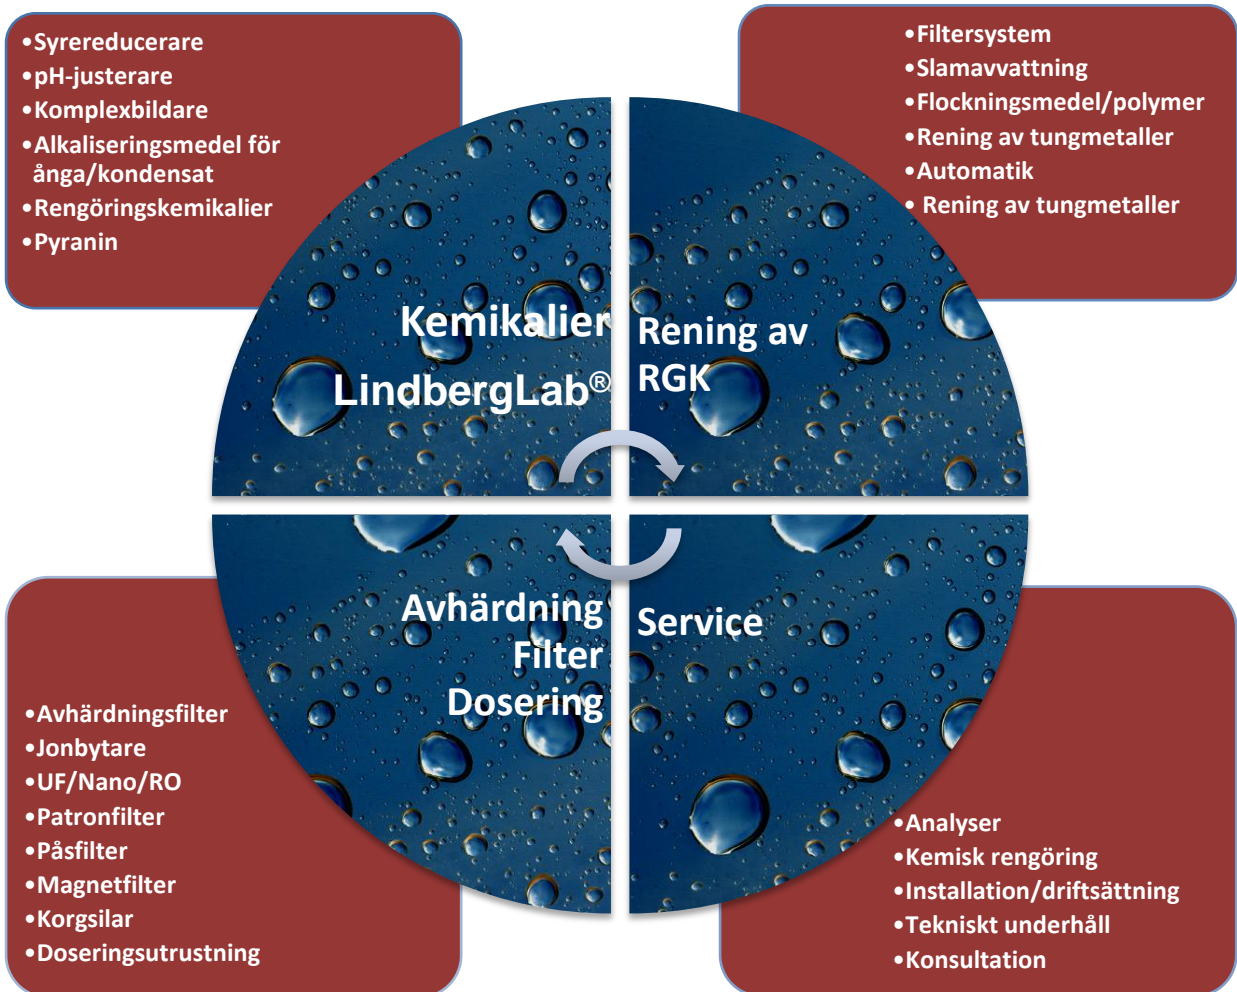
•Syrereducerare
•pH-justerare
•Komplexbildare
•Alkaliseringsmedel för ånga/kondensat
•Rengöringskemikalier
•Pyranin

•Filtersystem
•Slamavvattning
•Flockningsmedel/polymer
•Rening av tungmetaller
•Automatik
• Rening av tungmetaller

Kemikalier
LindbergLab®

Rening av RGK

Avhärdning
Filter
Dosering

Service

•Avhärdningsfilter
•Jonbytare
•UF/Nano/RO
•Patronfilter
•Påsfilter
•Magnetfilter
•Korgsilar
•Doseringsutrustning

•Analyser
•Kemisk rengöring
•Installation/driftsättning
•Tekniskt underhåll
•Konsultation